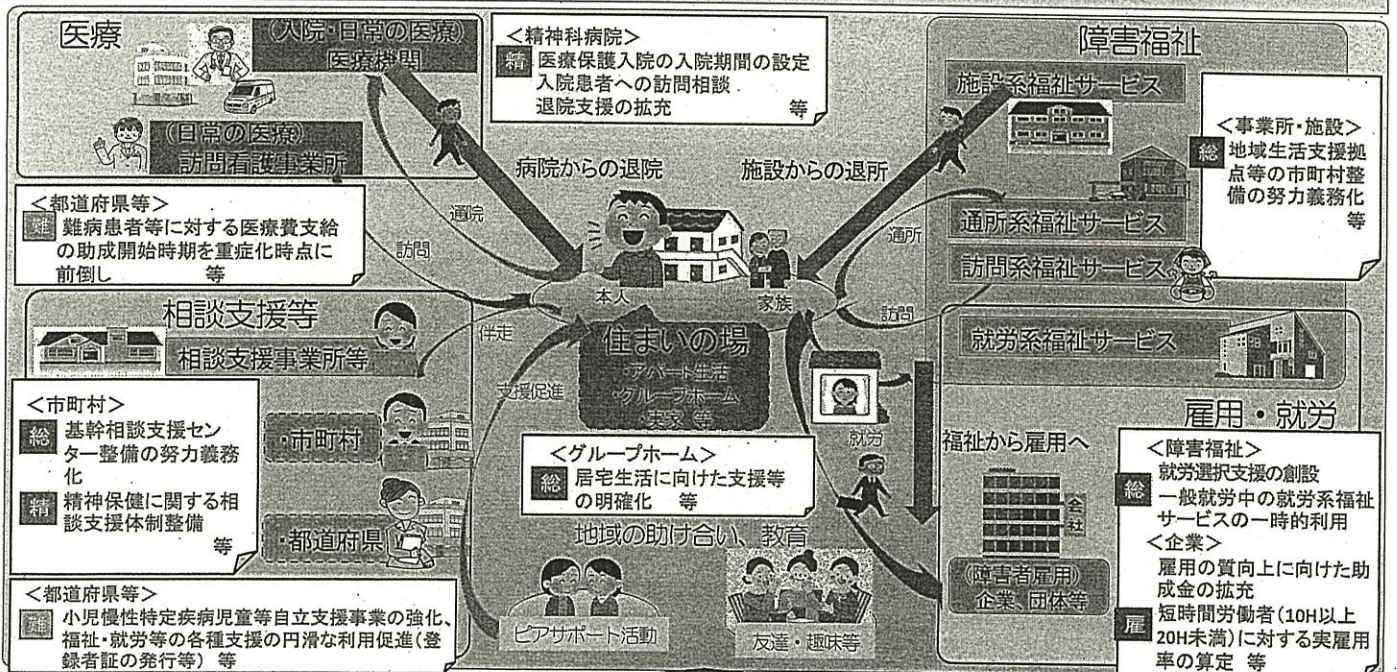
医療

（入院・日常の医療）
医療機関

（日常の医療）
訪問看護事業所

<精神科病院>
精 医療保護入院の入院期間の設定
入院患者への訪問相談
退院支援の拡充 等

障害福祉

施設系福祉サービス

<事業所・施設>
総 地域生活支援拠点等の市町村整備の努力義務化 等

病院からの退院

施設からの退所

<都道府県等>
難 難病患者等に対する医療費支給の助成開始時期を重症化時点に前倒し 等

通院

訪問

通所

通所系福祉サービス

訪問系福祉サービス

訪問

本人

家族

相談支援等

相談支援事業所等

伴走

住まいの場
・アパート生活
・グループホーム
・実家 等

就労系福祉サービス

支援促進

<市町村>
総 基幹相談支援センター整備の努力義務化
精 精神保健に関する相談支援体制整備 等

・市町村

・都道府県

<グループホーム>
総 居宅生活に向けた支援等の明確化 等

就労

福祉から雇用へ

雇用・就労

<障害福祉>
総 就労選択支援の創設
一般就労中の就労系福祉サービスの一時的利用
<企業>
雇用の質向上に向けた助成金の拡充
雇 短時間労働者（10H以上20H未満）に対する実雇用率の算定 等

会社

地域の助け合い、教育

（障害者雇用）
企業、団体等

<都道府県等>
難 小児慢性特定疾病児童等自立支援事業の強化、福祉・就労等の各種支援の円滑な利用促進（登録者証の発行等） 等

ピアサポート活動

友達・趣味等